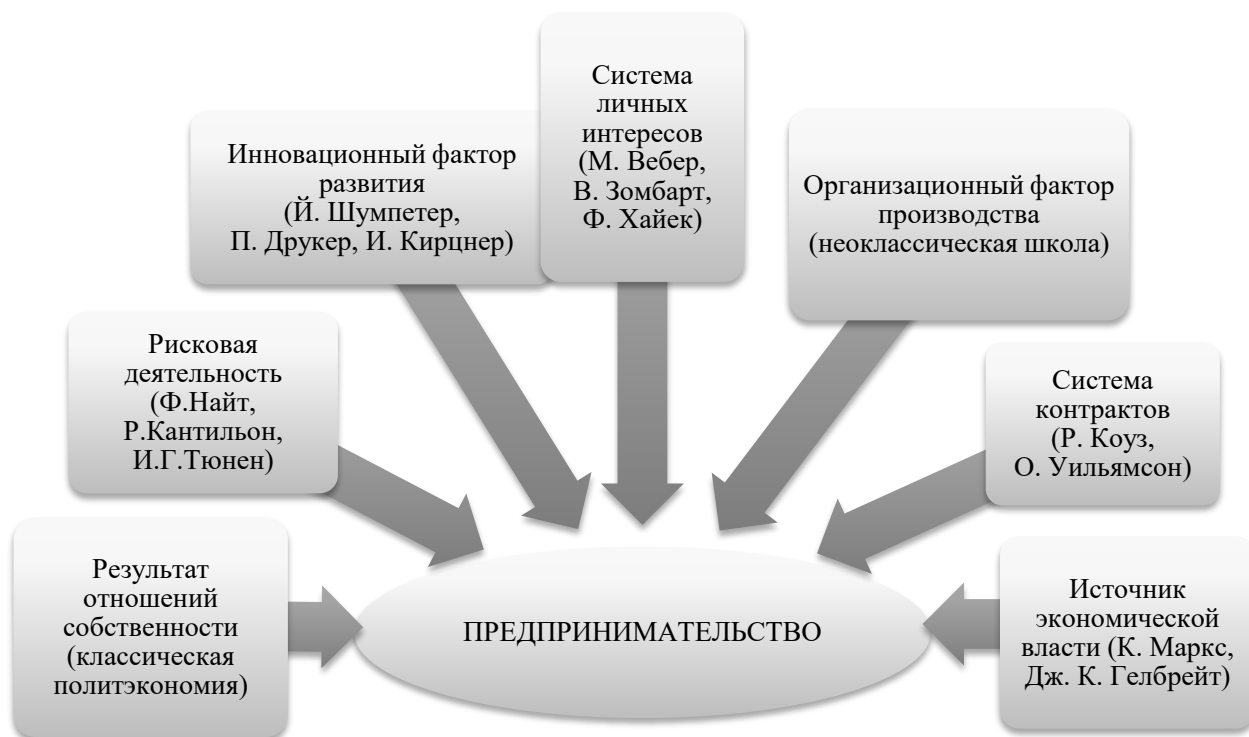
Система личных интересов (М. Вебер, В. Зомбарт, Ф. Хайек)

Инновационный фактор развития (Й. Шумпетер, П. Друкер, И. Кирцнер)

Организационный фактор производства (неоклассическая школа)

Рисковая деятельность (Ф.Найт, Р.Кантильон, И.Г.Тюнен)

Система контрактов (Р. Коуз, О. Уильямсон)

Результат отношений собственности (классическая политэкономия)

ПРЕДПРИНИМАТЕЛЬСТВО

Источник экономической власти (К. Маркс, Дж. К. Гелбрейт)